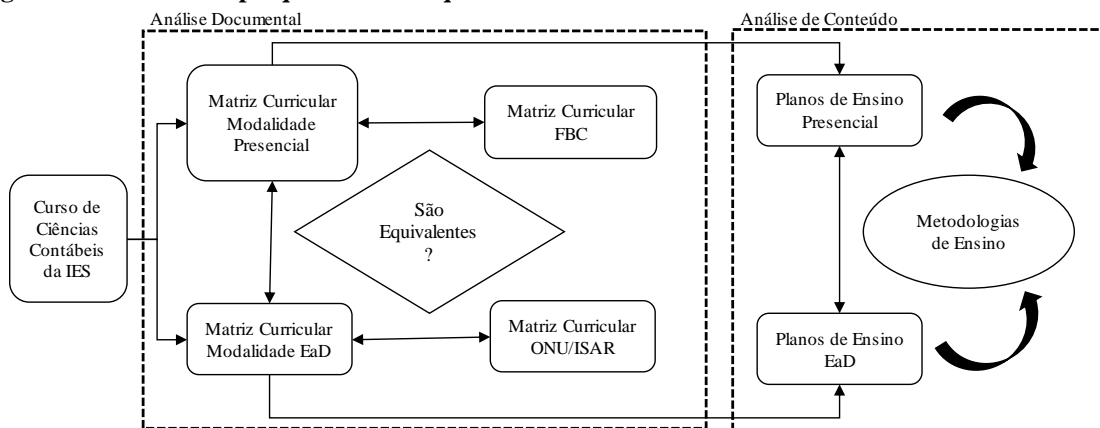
Análise Documental

Análise de Conteúdo

Curso de Ciências Contábeis da IES

Matriz Curricular Modalidade Presencial

Matriz Curricular FBC

São Equivalentes ?

Matriz Curricular Modalidade EaD

Matriz Curricular ONU/ISAR

Planos de Ensino Presencial

Metodologias de Ensino

Planos de Ensino EaD